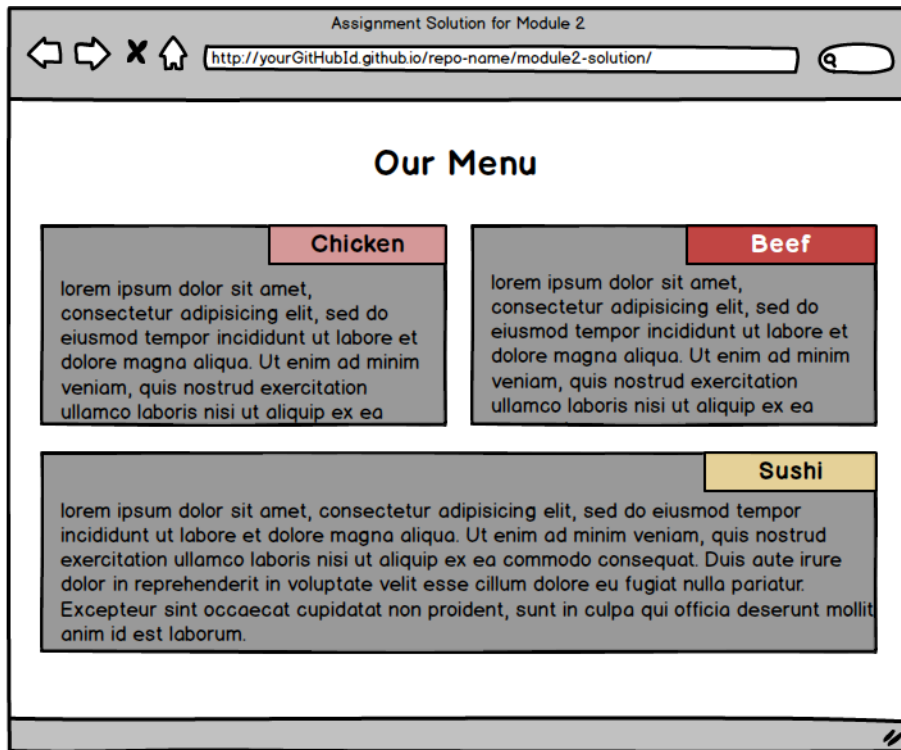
Assignment Solution for Module 2

http://yourGitHubId.github.io/repo-name/module2-solution/

Our Menu

Chicken

lorem ipsum dolor sit amet, consectetur adipisicing elit, sed do eiusmod tempor incididunt ut labore et dolore magna aliqua. Ut enim ad minim veniam, quis nostrud exercitation ullamco laboris nisi ut aliquip ex ea

Beef

lorem ipsum dolor sit amet, consectetur adipisicing elit, sed do eiusmod tempor incididunt ut labore et dolore magna aliqua. Ut enim ad minim veniam, quis nostrud exercitation ullamco laboris nisi ut aliquip ex ea

Sushi

lorem ipsum dolor sit amet, consectetur adipisicing elit, sed do eiusmod tempor incididunt ut labore et dolore magna aliqua. Ut enim ad minim veniam, quis nostrud exercitation ullamco laboris nisi ut aliquip ex ea commodo consequat. Duis aute irure dolor in reprehenderit in voluptate velit esse cillum dolore eu fugiat nulla pariatur. Excepteur sint occaecat cupidatat non proident, sunt in culpa qui officia deserunt mollit anim id est laborum.